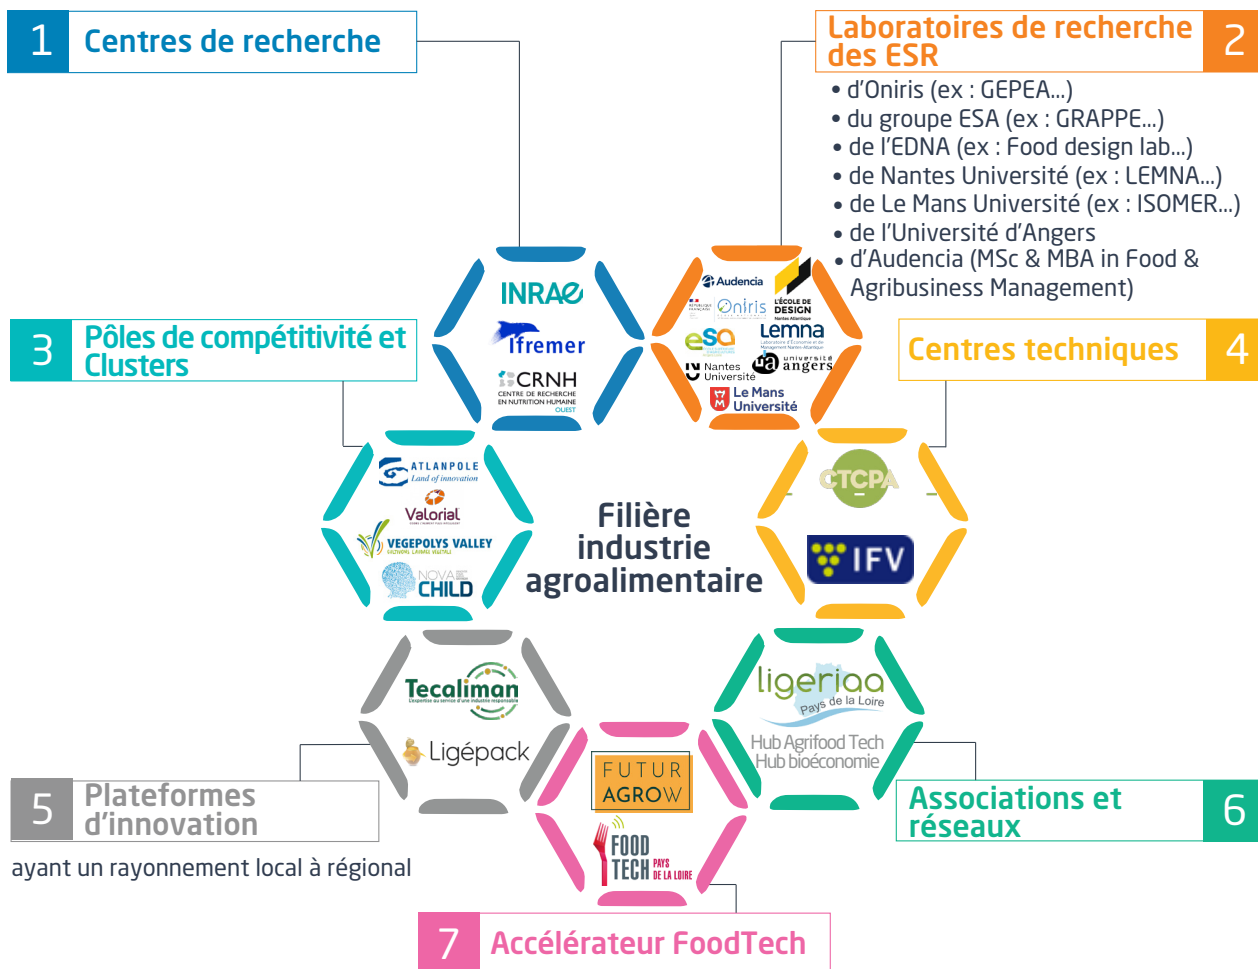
1 Centres de recherche

2 Laboratoires de recherche des ESR

• d'Oniris (ex : GEPEA...)
• du groupe ESA (ex : GRAPPE...)
• de l'EDNA (ex : Food design lab...)
• de Nantes Université (ex : LEMNA...)
• de Le Mans Université (ex : ISOMER...)
• de l'Université d'Angers
• d'Audencia (MSc & MBA in Food & Agribusiness Management)

3 Pôles de compétitivité et Clusters

4 Centres techniques

INRAE
Ifremer
CRNH CENTRE DE RECHERCHE EN NUTRITION HUMAINE OUEST

Audencia
L'ÉCOLE DE DESIGN Nantes Atlantique
RÉPUBLIQUE FRANÇAISE Oniris
esa
Lemna
Nantes Université
ua université angers
Le Mans Université

ATLANPOLE Land of innovation
Valorial
VEGEPOLYS VALLEY
NOVA CHILD

Filière industrie agroalimentaire

CTCPA
IFV

Tecaliman
Ligépack

ligeriaa Pays de la Loire
Hub Agrifood Tech
Hub bioéconomie

FUTUR AGROW
FOOD TECH PAYS DE LA LOIRE

5 Plateformes d'innovation

ayant un rayonnement local à régional

6 Associations et réseaux

7 Accélérateur FoodTech